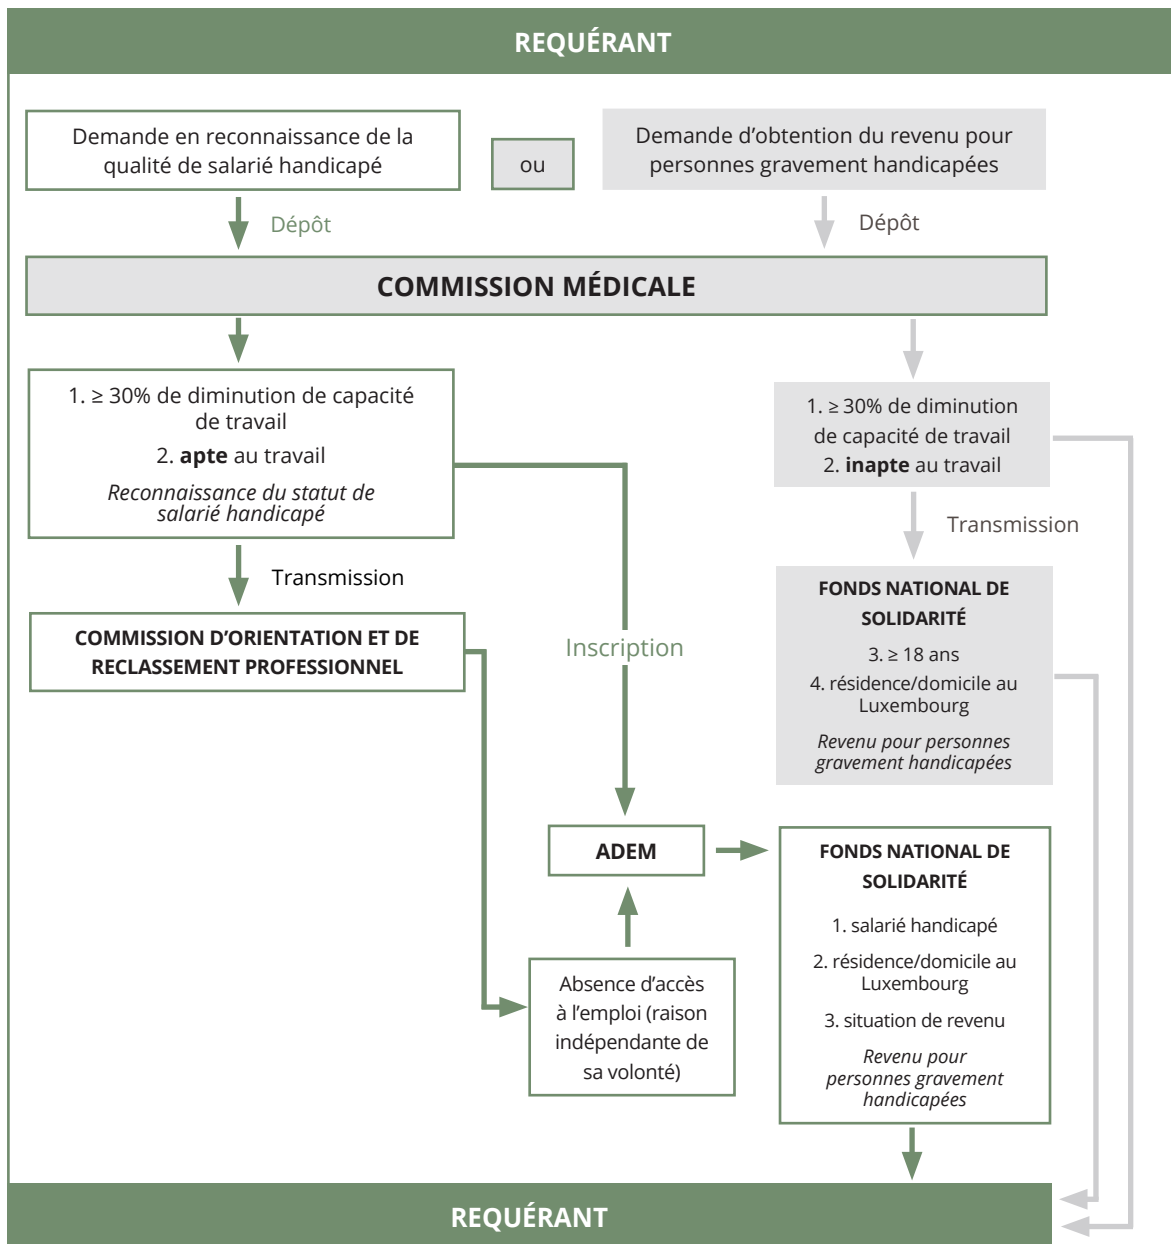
REQUÉRANT

Demande en reconnaissance de la qualité de salarié handicapé

ou

Demande d'obtention du revenu pour personnes gravement handicapées

Dépôt

Dépôt

COMMISSION MÉDICALE

1. ≥ 30% de diminution de capacité de travail

2. **apte** au travail

*Reconnaissance du statut de salarié handicapé*

1. ≥ 30% de diminution de capacité de travail

2. **inapte** au travail

Transmission

Transmission

COMMISSION D'ORIENTATION ET DE RECLASSEMENT PROFESSIONNEL

Inscription

FONDS NATIONAL DE SOLIDARITÉ

3. ≥ 18 ans

4. résidence/domicile au Luxembourg

*Revenu pour personnes gravement handicapées*

ADEM

FONDS NATIONAL DE SOLIDARITÉ

1. salarié handicapé

2. résidence/domicile au Luxembourg

3. situation de revenu

*Revenu pour personnes gravement handicapées*

Absence d'accès à l'emploi (raison indépendante de sa volonté)

REQUÉRANT